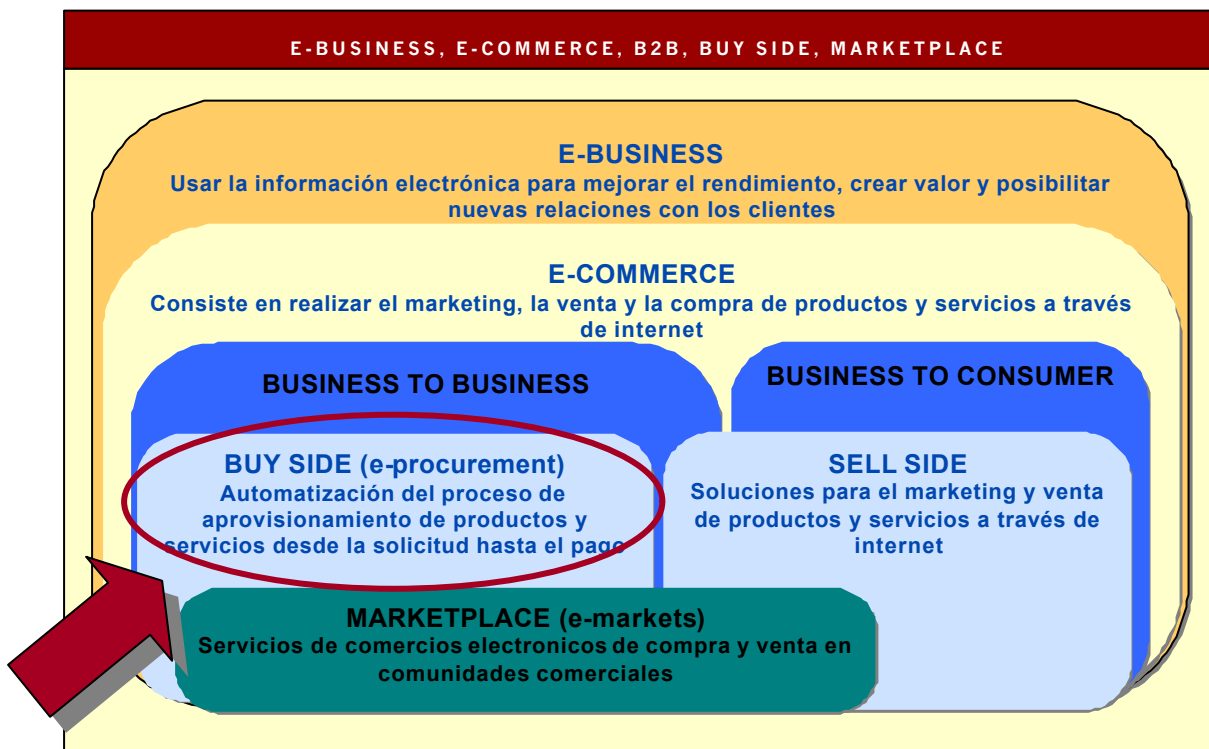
E-BUSINESS, E-COMMERCE, B2B, BUY SIDE, MARKETPLACE

E-BUSINESS
Usar la información electrónica para mejorar el rendimiento, crear valor y posibilitar nuevas relaciones con los clientes

E-COMMERCE
Consiste en realizar el marketing, la venta y la compra de productos y servicios a través de internet

BUSINESS TO BUSINESS

BUSINESS TO CONSUMER

BUY SIDE (e-procurement)
Automatización del proceso de aprovisionamiento de productos y servicios desde la solicitud hasta el pago

SELL SIDE
Soluciones para el marketing y venta de productos y servicios a través de internet

MARKETPLACE (e-markets)
Servicios de comercios electronicos de compra y venta en comunidades comerciales